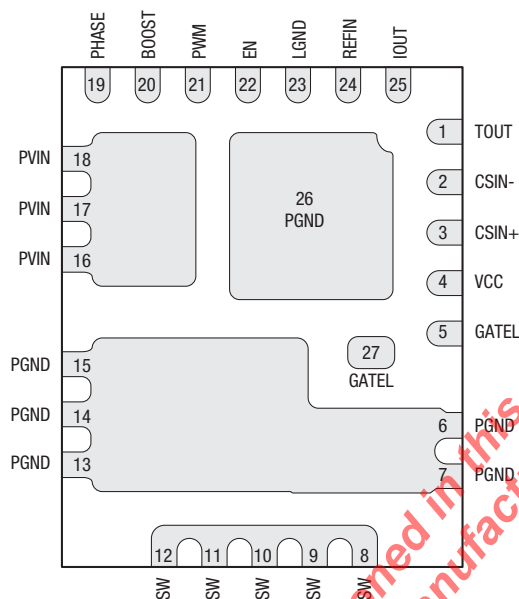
PHASE BOOST PWM EN LGND REFIN IOUT

19 20 21 22 23 24 25

1 TOUT
2 CSIN-
3 CSIN+
4 VCC
5 GATEL

PVIN 18
PVIN 17
PVIN 16

26
PGND

27
GATEL

PGND 15
PGND 14
PGND 13

6 PGND
7 PGND

12 11 10 9 8

SW SW SW SW SW

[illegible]ned in this
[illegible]nufact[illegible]